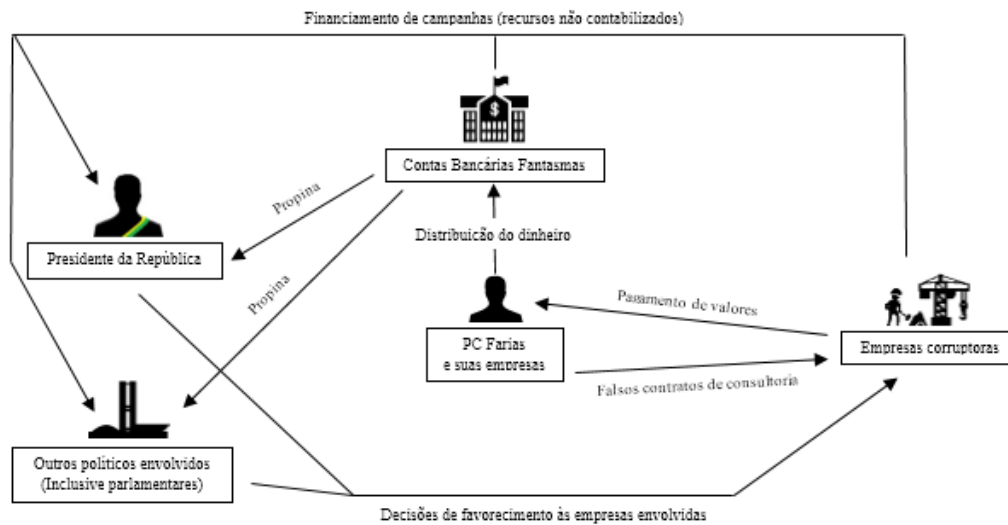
Financiamento de campanhas (recursos não contabilizados)

Contas Bancárias Fantasmas

Propina

Presidente da República

Propina

Distribuição do dinheiro

Pagamento de valores

PC Farias e suas empresas

Empresas corruptoras

Falsos contratos de consultoria

Outros políticos envolvidos (Inclusive parlamentares)

Decisões de favorecimento às empresas envolvidas